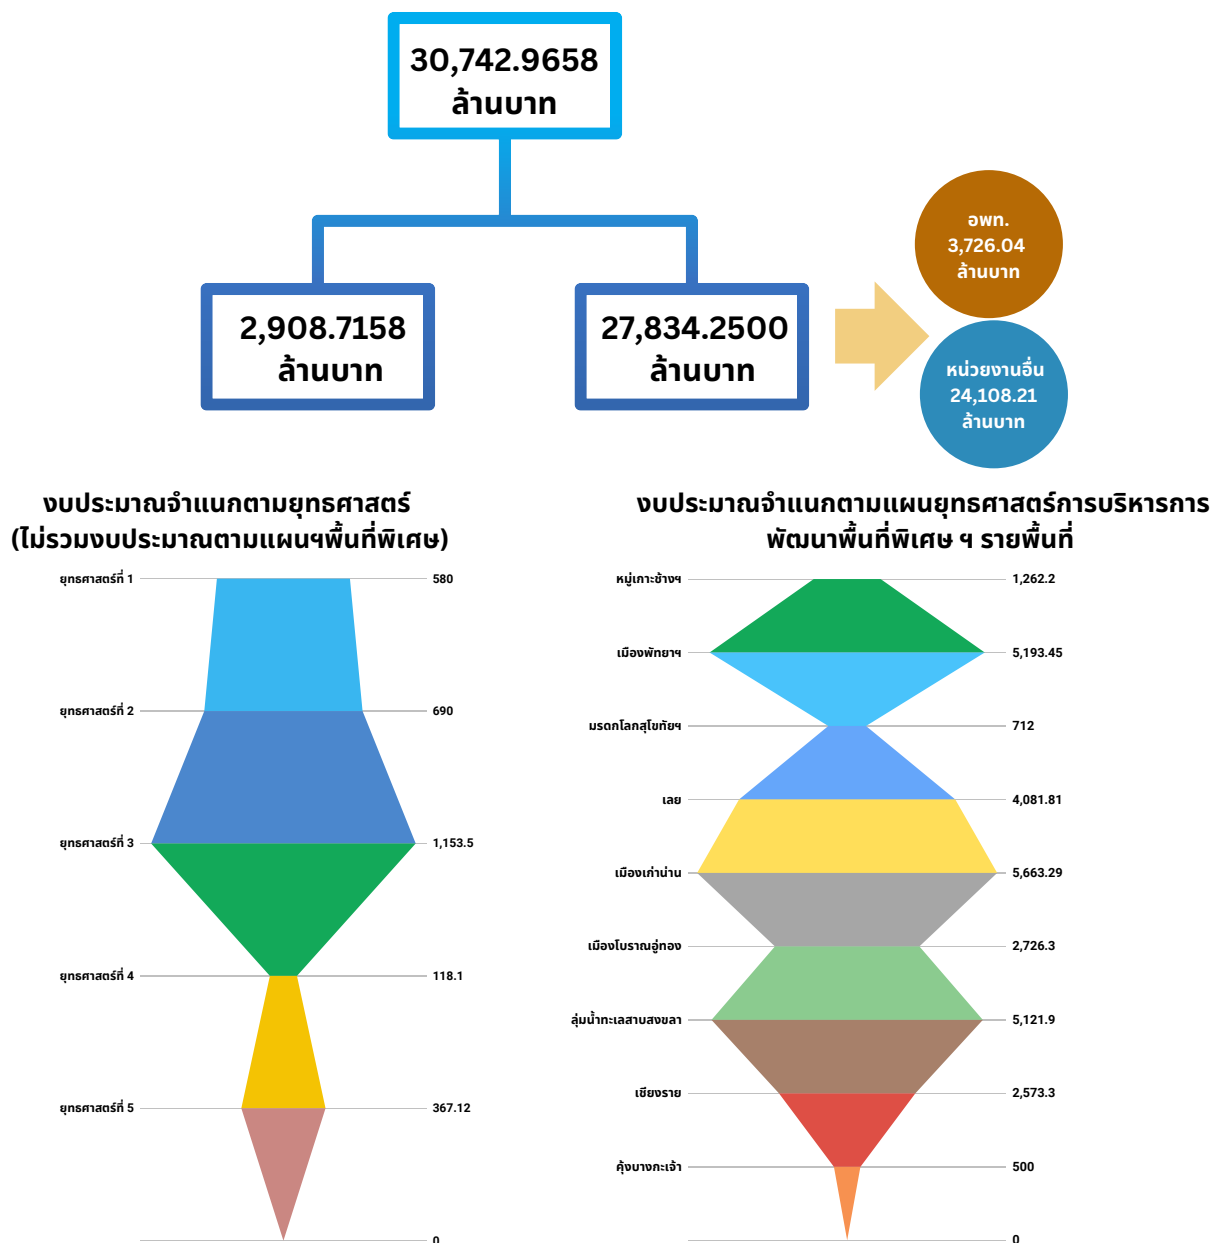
30,742.9658
ล้านบาท

2,908.7158
ล้านบาท

27,834.2500
ล้านบาท

อพท.
3,726.04
ล้านบาท

หน่วยงานอื่น
24,108.21
ล้านบาท

งบประมาณจำแนกตามยุทธศาสตร์
(ไม่รวมงบประมาณตามแผนฯพื้นที่พิเศษ)

ยุทธศาสตร์ที่ 1 580
ยุทธศาสตร์ที่ 2 690
ยุทธศาสตร์ที่ 3 1,153.5
ยุทธศาสตร์ที่ 4 118.1
ยุทธศาสตร์ที่ 5 367.12
0

งบประมาณจำแนกตามแผนยุทธศาสตร์การบริหารการพัฒนาพื้นที่พิเศษ ฯ รายพื้นที่

หมู่เกาะช้างฯ 1,262.2
เมืองพัทยาฯ 5,193.45
มรดกโลกสุโขทัยฯ 712
เลย 4,081.81
เมืองเก่าน่าน 5,663.29
เมืองโบราณอู่ทอง 2,726.3
ลุ่มน้ำทะเลสาบสงขลา 5,121.9
เชียงราย 2,573.3
คุ้งบางกะเจ้า 500
0